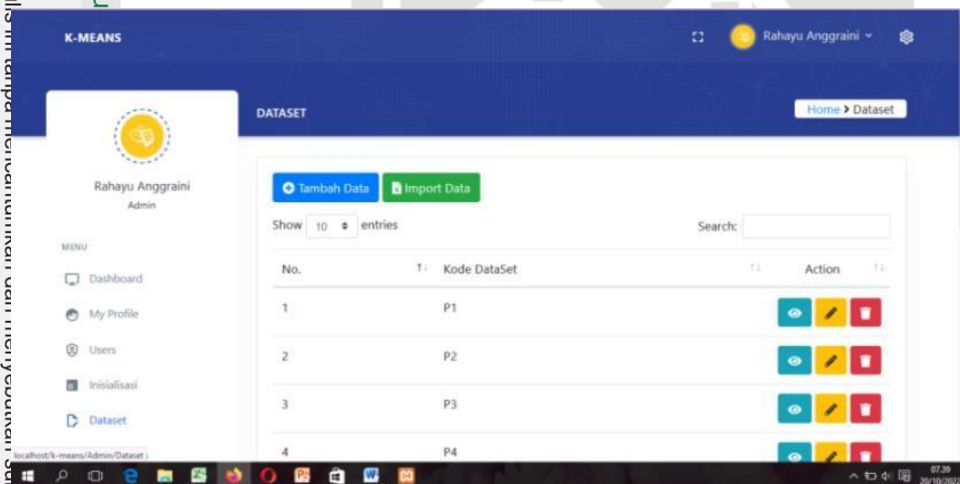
K-MEANS

Rahayu Anggraini

Rahayu Anggraini
Admin

MENU

Dashboard

My Profile

Users

Inisialisasi

Dataset

DATASET

Home > Dataset

Tambah Data

Import Data

Show 10 entries

Search:

| No. | Kode DataSet | Action |
|---|---|---|
| 1 | P1 | |
| 2 | P2 | |
| 3 | P3 | |
| 4 | P4 | |

localhost/k-means/Admin/Dataset

07.39
20/10/202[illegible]